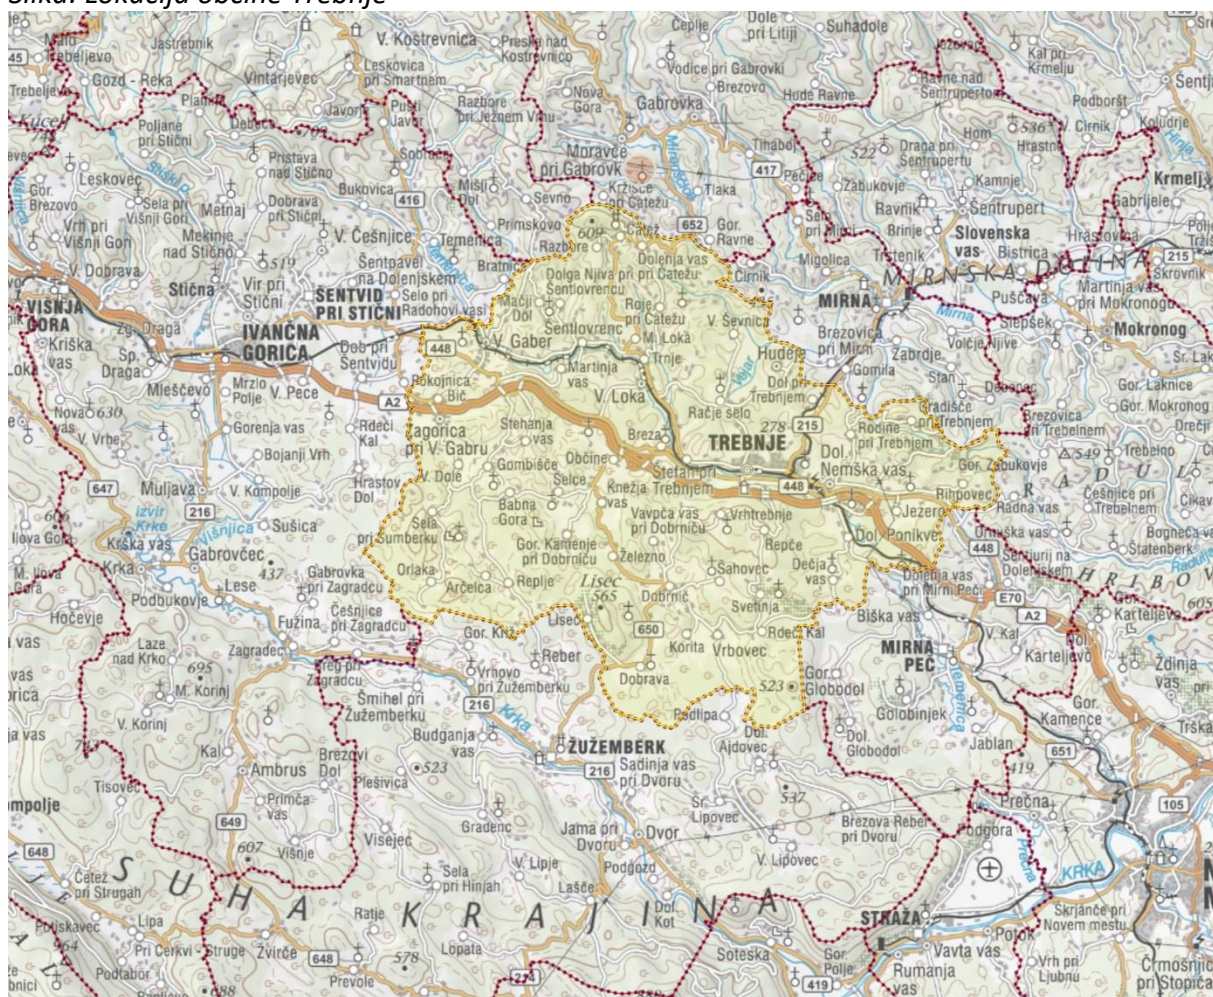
Slika: Lokacija občine Trebnje

Jastrebnik
V. Kostrevnica
Preska nad Kostrevnico
Čeplje
Dole pri Litiji
Suhadole
Kal pri Krmelju
Gozd - Reka
Vintarjevec
Leskovica pri Šmartnem
Vodice pri Gabrovki
Brezovo
Hude Ravne
Ravne nad Šentrupertom
Šentjanž
Planina
Debeče
Javor
Pusti Javor
Razbore pri Jeznem Vrhu
Nova Gora
Gabrovka
Podboršt
Poljane pri Stični
Kucelj
Pristava nad Stično
Sobrače
Moravče pri Gabrovki
Tlaka
Tihaboj
Pečice
Draga pri Šentrupertu
Hom
536
V. Cirnik
Hrastno
Krmelj
Leskovec
Bukovica
Mišji Dol
Sevno
Križišče pri Čatežu
Zabukovje
Kamnje
Gor. Brezovo
Sela pri Višnji Gori
Metnaj
Dobrava pri Stični
Primskovo
609
Čatež
652
Gor. Ravne
Ravnik
Šentrupert
Gabrijele
Vrh pri Višnji Gori
Mekinje nad Stično
V. Češnjice
Temenica
Razbore
Dolenja vas
Selo pri Mirni
Brinje
Slovenska vas
Bistrica
Hrastovica
V. Dobrava
519
Šentpavel na Dolenjskem
Bratnice
Dolga Njiva pri Šentlovrencu
Cirnik
Migolica
Trstenik
MIRNSKA DOLINA
215
Škrovnik
VIŠNJA GORA
Stična
Vir pri Stični
ŠENTVID PRI STIČNI
Selo pri Radohovi vasi
Mačji Dol
Roje pri Čatežu
MIRNA
Puščava
Martinja vas pri Mokronogu
Šentlovrenc
M. Loka
V. Ševnica
Brezovica pri Mirni
Slepšek
Mokronog
Kriška vas
Zg. Draga
IVANČNA GORICA
448
V. Gaber
Trnje
Hudeje
Zabrdje
Voljčja Njiva
Sr. Lakenca
Loka
Sp. Draga
Dob pri Šentvidu
Martinja vas
Mirna
Gomila
Stan
Mleščevo
Mrzlo Polje
V. Pece
Rokojnica
Dol pri Trebnjem
Debenec
Gor. Laknice
Nova 630
A2
Bič
V. Loka
Rače selo
Gradišče pri Trebnjem
Gor. Mokronog
V. Vrbe
Gorenja vas
Rdeči Kal
Zagorica pri V. Gabru
Stehanja vas
Breza
278
TREBNJE
215
Rodine pri Trebnjem
Brezovica pri Trebelnem
Bojanji Vrh
Gombišče
Občine
Dol. Nemška vas
549
Trebelno
Dreči
Selce
Štefan pri Trebnjem
Gor. Zabukovje
V. Dole
Hrastov Dol
Knežja vas
448
Rihpovec
Češnjice pri Trebelnem
Cikava
647
Muljava
V. Kompolje
Babna Gora
Vavpča vas pri Dobrniču
Vrhtrebnje
Jezero
Radna vas
Bogneča vas
Izvir Krke
216
Sela pri Šumberku
Gor. Kamenje pri Dobrniču
Repče
Dol. Ponikve
Ornuška vas
Štatenberk
Višnjica
Sušica
Železno
Šahovec
Dečja vas
448
Šentjurij na Dolenjskem
Ilova Gora
Kriška vas
Gabrovčec
437
Gabrovka pri Zagradcu
Orlaka
Arčelca
Replje
Lisec
Dobrnič
Svetinja
Dolenja vas pri Mirni Peči
HRIBOVJE
Krka
M. Ilova Gora
Lese
565
E70
Podbukovje
Fužina
Češnjice pri Zagradcu
Lisec
650
Rdeči Kal
Biška vas
A2
Karteljevo
605
Hočevje
Zagradec
Gor. Krka
Reber
Korita
Vrbovec
MIRNA PEČ
V. Kal
Karteljevo
Ždinja vas
Laze nad Krko
695
Breg pri Zagradcu
Vrhovo pri Žužemberku
Dobrava
523
Gor. Globodol
M. Korinj
Šmihel pri Žužemberku
216
Krka
Podlipa
Golobinjek
Gor. Kamence
V. Korinj
Budganja vas
ŽUŽEMBERK
Dol. Ajdovec
Dol. Globodol
Temenica
Jablan
Trška
Kal
Ambrus
Brezovi Dol
523
216
Sadinja vas pri Dvoru
651
419
Tisovec
Plešivica
537
Prečna
105
Primča vas
649
Gradenc
Sr. Lipovec
Brezova Reber pri Dvoru
Višejec
Jama pri Dvoru
Dvor
Podgora
607
Višnje
Prečna
648
V. Lipje
Podgozd
V. Lipovec
Krka
Čatež pri Strugah
SUHA KRAJINA
Sela pri Hinjah
Lašče
Dol. Kot
Lipa
Ratje
STRAŽA
Škrjanče pri Novem mestu
Pri Cerkvi - Struge
Žvirče
648
Soteska
Potok
Podtabor
Lopata
Vavta vas
Vrh pri Ljubnu
688
578
274
Gor. Polje
Rumanja vas
Črmošnjice pri Stopičah
Prevole
419
Pluskavec
Kompolje
Tomaj